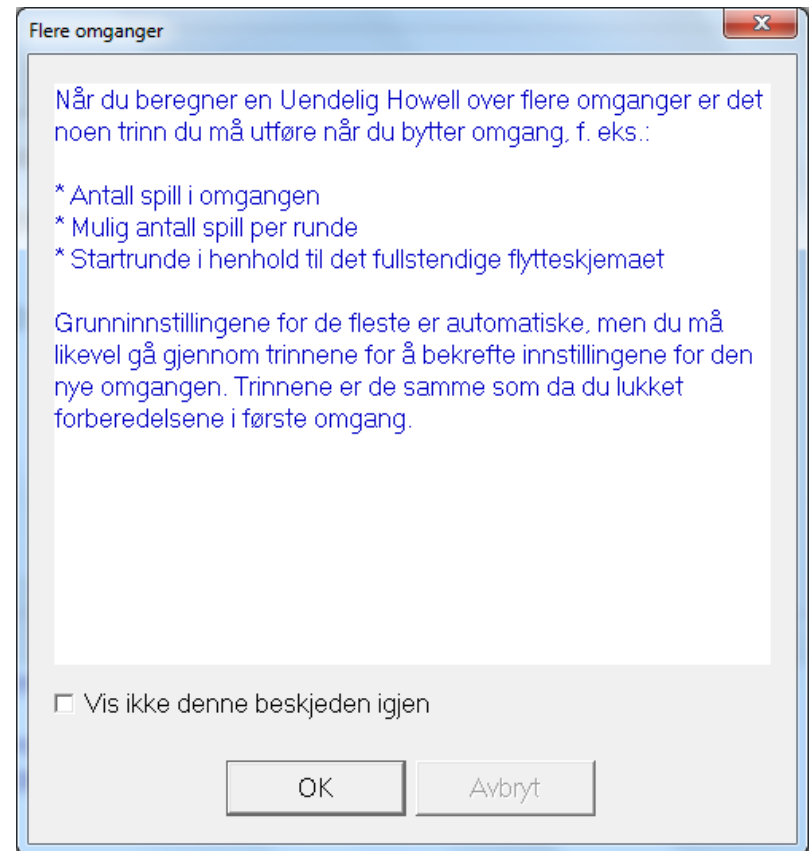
Flere omganger

Når du beregner en Uendelig Howell over flere omganger er det noen trinn du må utføre når du bytter omgang, f. eks.:

* Antall spill i omgangen
* Mulig antall spill per runde
* Startrunde i henhold til det fullstendige flytteskjemaet

Grunninnstillingene for de fleste er automatiske, men du må likevel gå gjennom trinnene for å bekrefte innstillingene for den nye omgangen. Trinnene er de samme som da du lukket forberedelsene i første omgang.

☐ Vis ikke denne beskjeden igjen

OK

Avbryt